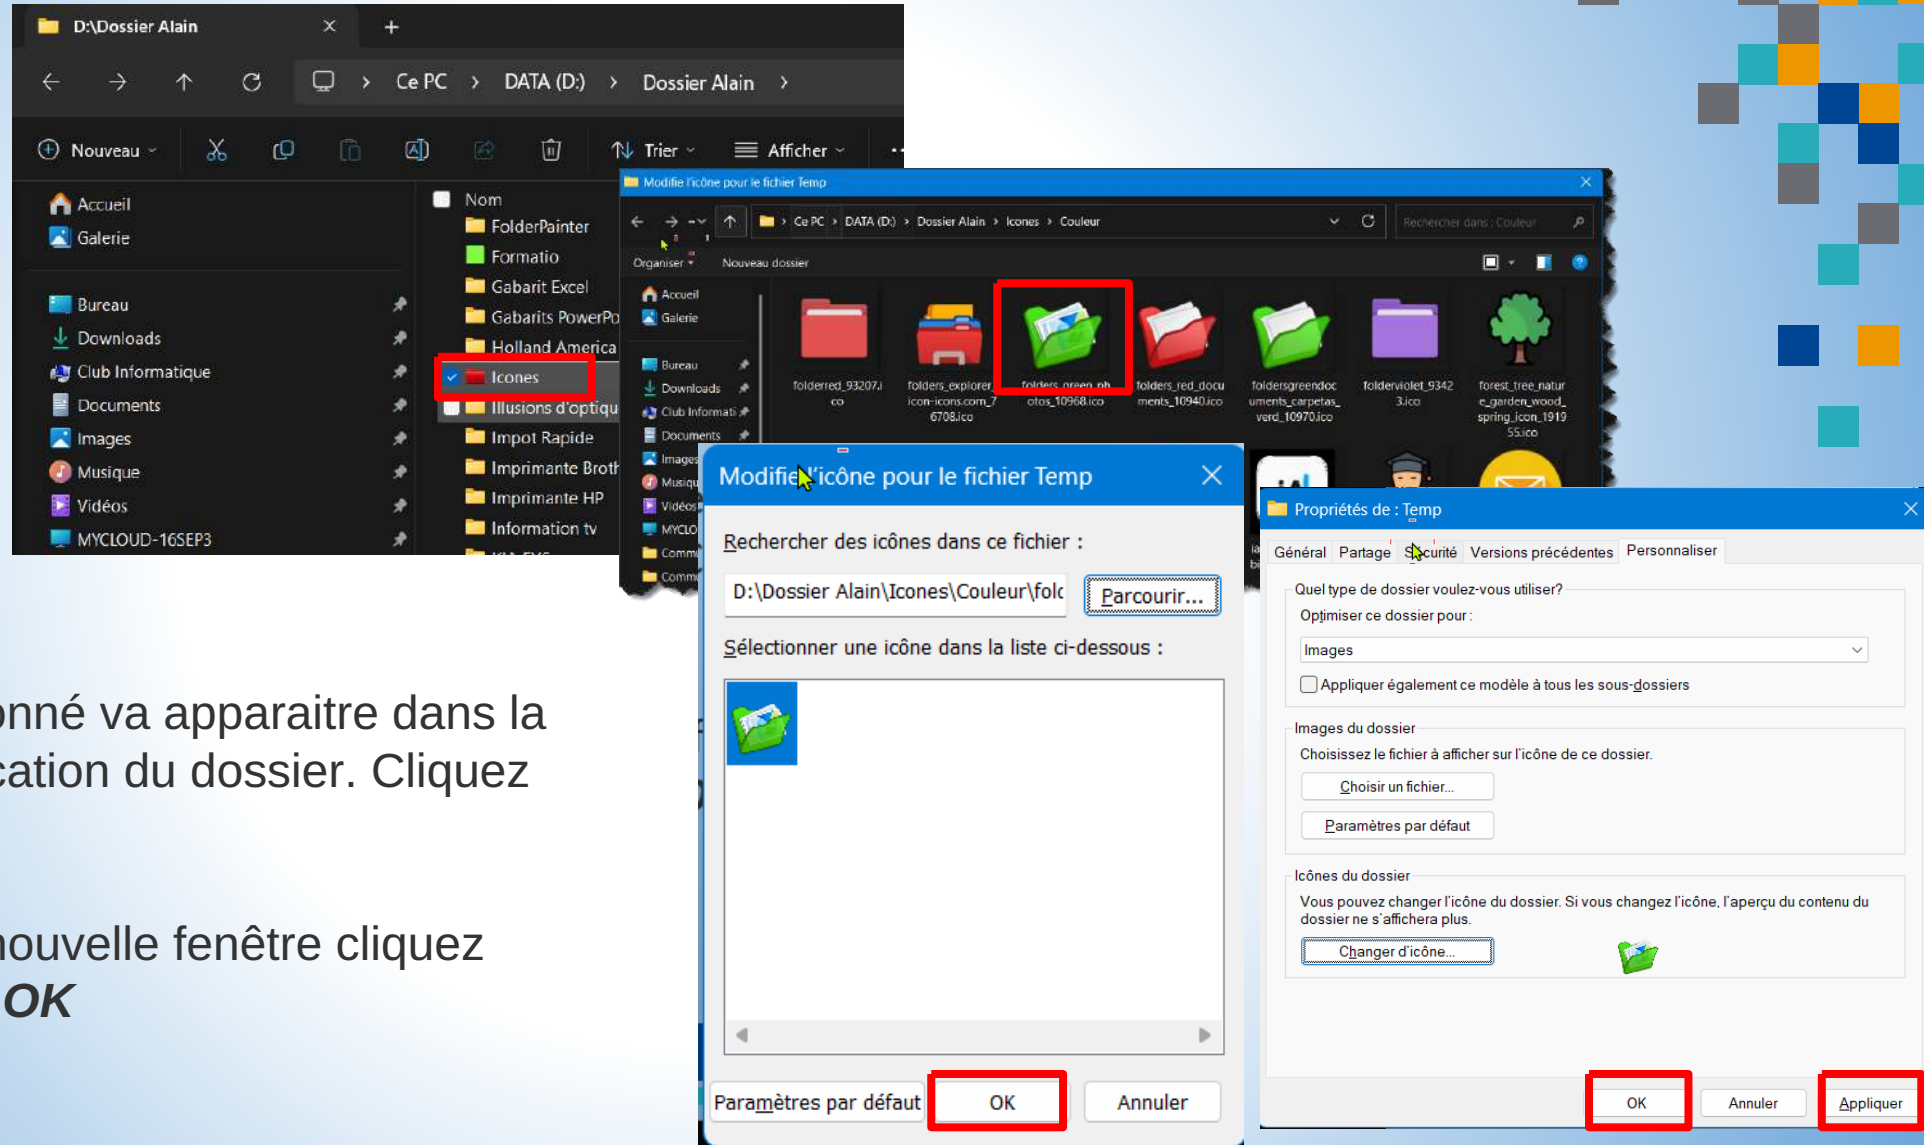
D:\Dossier Alain ×  +

Ce PC › DATA (D:) › Dossier Alain ›

Nouveau  Trier  Afficher

Accueil
Galerie
Bureau
Downloads
Club Informatique
Documents
Images
Musique
Vidéos
MYCLOUD-16SEP3

Nom
FolderPainter
Formatio
Gabarit Excel
Gabarits PowerPo
Holland America
Icones
Illusions d'optiqu
Impot Rapide
Imprimante Broth
Imprimante HP
Information tv

Modifie l'icône pour le fichier Temp

Ce PC › DATA (D:) › Dossier Alain › Icones › Couleur

Rechercher dans : Couleur

Organiser  Nouveau dossier

Accueil
Galerie
Bureau
Downloads
Club Informati
Documents
Images
Musiqu
Vidéos
MYCLO
Comm
Comm

folderred_93207.ico
folders_explorer_icon-icons.com_76708.ico
folders_green_photos_10968.ico
folders_red_documents_10940.ico
foldersgreendocuments_carpetas_verd_10970.ico
folderviolet_93423.ico
forest_tree_nature_garden_wood_spring_icon_191955.ico

Modifier l'icône pour le fichier Temp

Rechercher des icônes dans ce fichier :

D:\Dossier Alain\Icones\Couleur\fold

Parcourir...

Sélectionner une icône dans la liste ci-dessous :

Paramètres par défaut  OK  Annuler

Propriétés de : Temp

Général  Partage  Sécurité  Versions précédentes  Personnaliser

Quel type de dossier voulez-vous utiliser?
Optimiser ce dossier pour :
Images
Appliquer également ce modèle à tous les sous-dossiers

Images du dossier
Choisissez le fichier à afficher sur l'icône de ce dossier.
Choisir un fichier...
Paramètres par défaut

Icônes du dossier
Vous pouvez changer l'icône du dossier. Si vous changez l'icône, l'aperçu du contenu du dossier ne s'affichera plus.
Changer d'icône...

OK  Annuler  Appliquer

onné va apparaitre dans la cation du dossier. Cliquez

nouvelle fenêtre cliquez OK